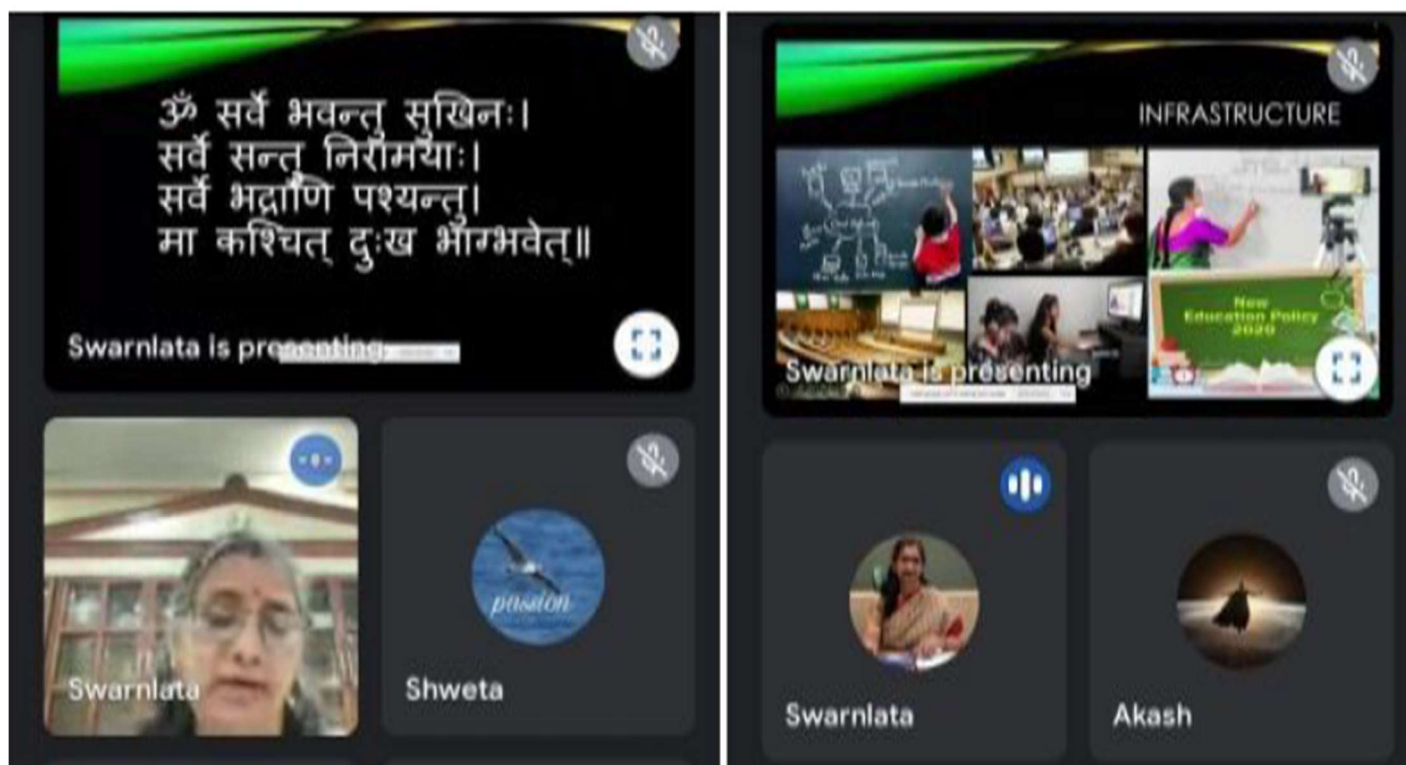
ॐ सर्वे भवन्तु सुखिनः।
सर्वे सन्तु निरामयाः।
सर्वे भद्राणि पश्यन्तु।
मा कश्चित् दुःख भाग्भवेत्॥

Swarnlata is presenting

Swarnlata

Shweta

passion

INFRASTRUCTURE

New Education Policy 2020

Swarnlata is presenting

Swarnlata

Akash